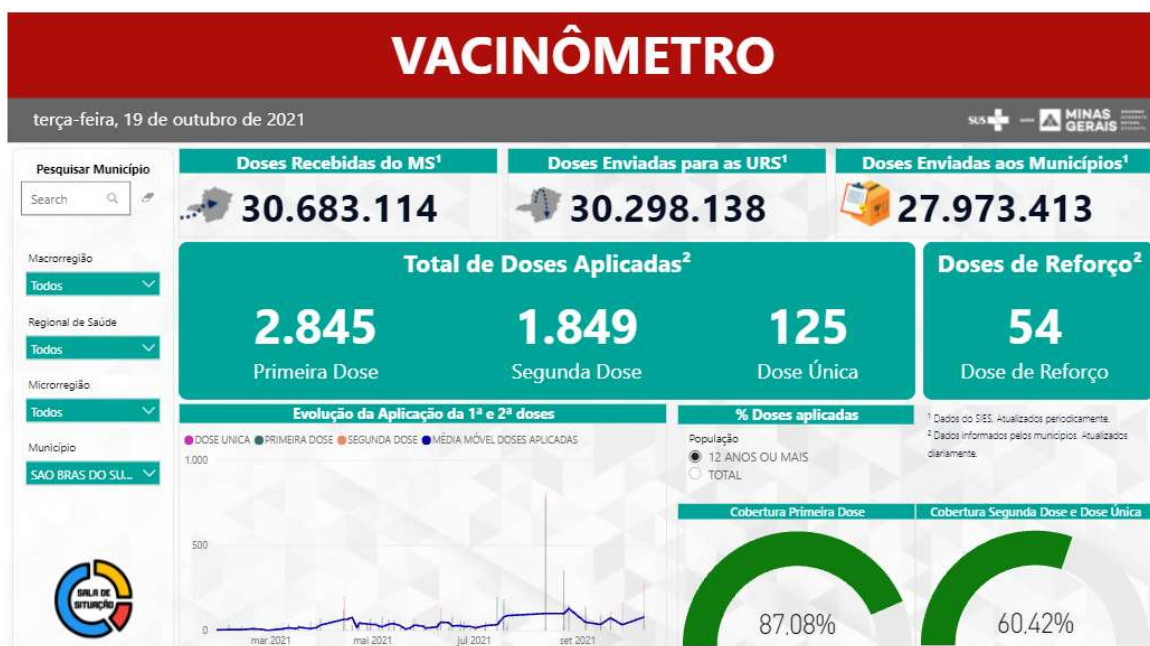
VACINÔMETRO

terça-feira, 19 de outubro de 2021

SUS MINAS GERAIS

Pesquisar Município

Search

Macrorregião
Todos

Regional de Saúde
Todos

Microrregião
Todos

Município
SAO BRAS DO SU...

SALA DE SITUAÇÃO

Doses Recebidas do MS¹
30.683.114

Doses Enviadas para as URS¹
30.298.138

Doses Enviadas aos Municípios¹
27.973.413

Total de Doses Aplicadas²

2.845
Primeira Dose

1.849
Segunda Dose

125
Dose Única

Doses de Reforço²

54
Dose de Reforço

Evolução da Aplicação da 1ª e 2ª doses

DOSE UNICA PRIMEIRA DOSE SEGUNDA DOSE MÉDIA MÓVEL DOSES APLICADAS

1.000
500
0
mar 2021 mai 2021 jul 2021 set 2021

% Doses aplicadas

População
12 ANOS OU MAIS
TOTAL

¹ Dados do SIES. Atualizados periodicamente.
² Dados informados pelos municípios. Atualizados diariamente.

Cobertura Primeira Dose
87,08%

Cobertura Segunda Dose e Dose Única
60,42%